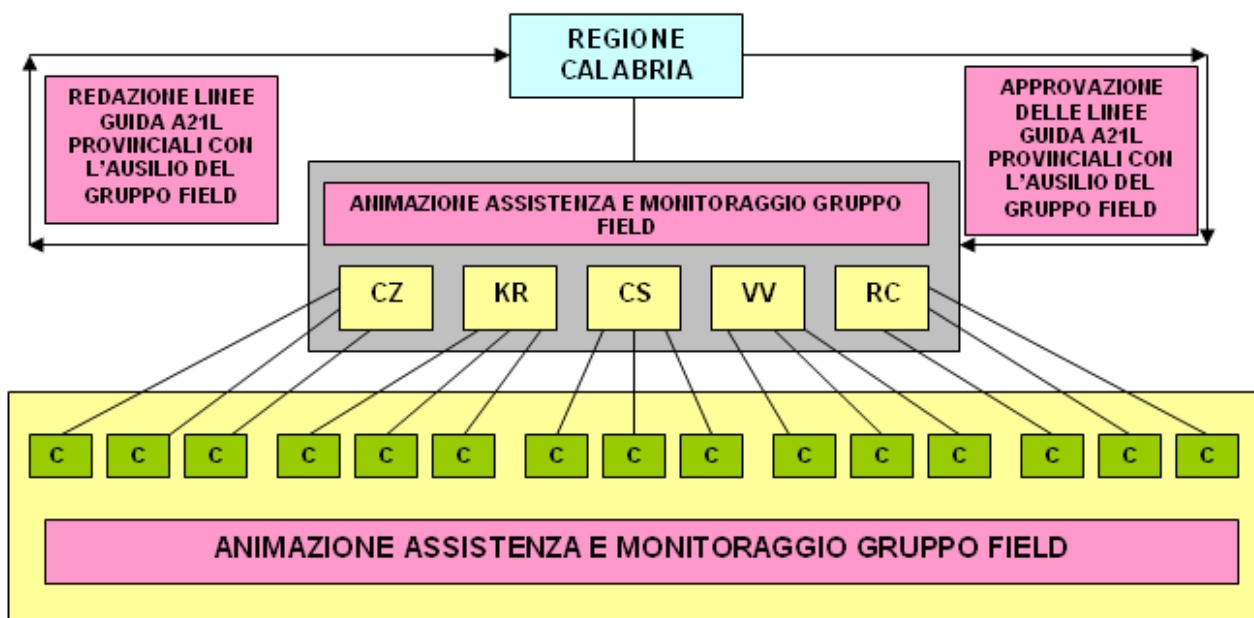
REGIONE CALABRIA

REDAZIONE LINEE GUIDA A21L PROVINCIALI CON L'AUSILIO DEL GRUPPO FIELD

APPROVAZIONE DELLE LINEE GUIDA A21L PROVINCIALI CON L'AUSILIO DEL GRUPPO FIELD

ANIMAZIONE ASSISTENZA E MONITORAGGIO GRUPPO FIELD

CZ KR CS VV RC

C C C C C C C C C C C C C C C

ANIMAZIONE ASSISTENZA E MONITORAGGIO GRUPPO FIELD